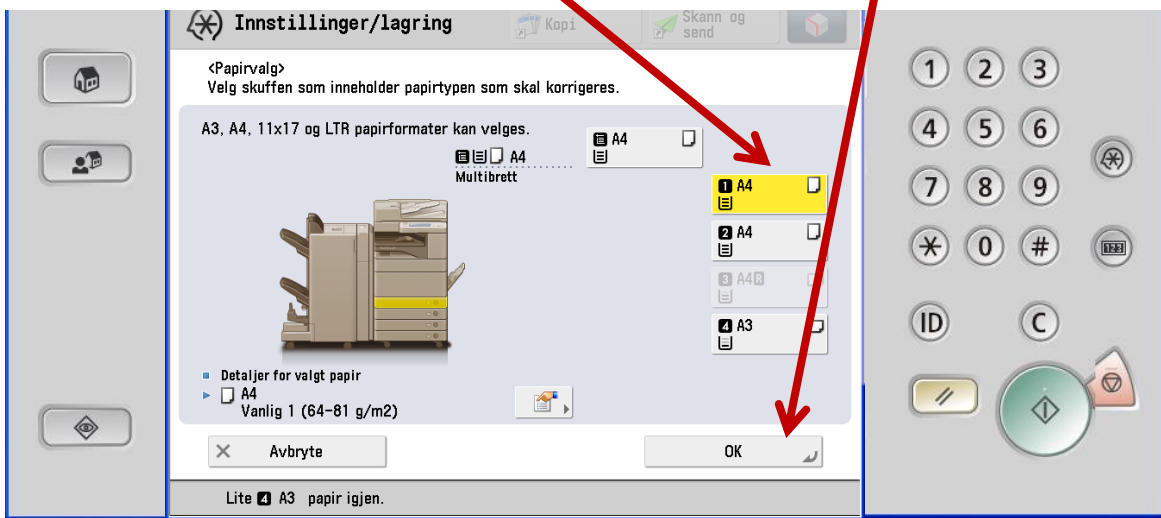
Innstillinger/lagring

Kopi

Skann og send

<Papirvalg>
Velg skuffen som inneholder papirtypen som skal korrigeres.

A3, A4, 11x17 og LTR papirformater kan velges.

A4
Multibrett

A4

1 A4

2 A4

3 A4R

4 A3

Detaljer for valgt papir
A4
Vanlig 1 (64-81 g/m2)

Avbryte

OK

Lite 4 A3 papir igjen.

1 2 3
4 5 6
7 8 9
0 #
ID
C
123